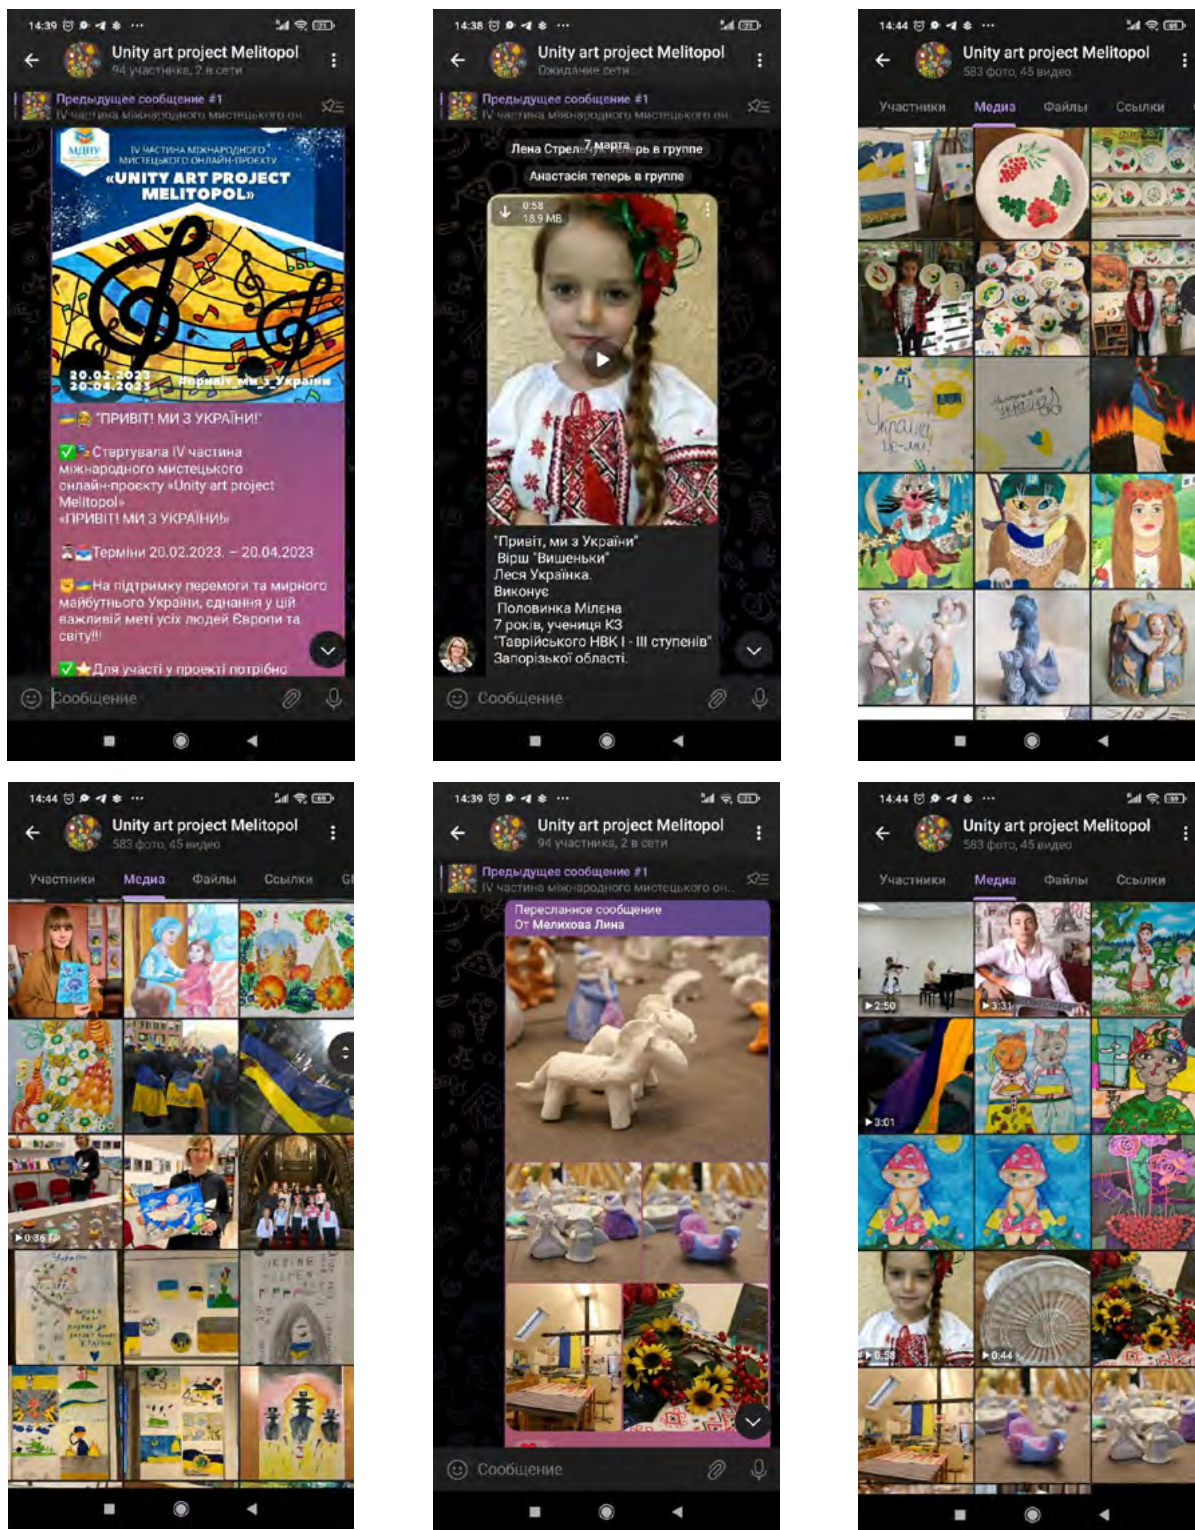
14:39

Unity art project Melitopol
94 участника, 2 в сети

Предыдущее сообщение #1
IV частина міжнародного мистецького он...

МДПУ
IV ЧАСТИНА МІЖНАРОДНОГО МИСТЕЦЬКОГО ОНЛАЙН-ПРОЕКТУ
«UNITY ART PROJECT MELITOPOL»
20.02.2023 20.04.2023
Привіт! ми з України

"ПРИВІТ! МИ З УКРАЇНИ!"

Стартувала IV частина міжнародного мистецького онлайн-проєкту «Unity art project Melitopol» «ПРИВІТ! МИ З УКРАЇНИ!»

Терміни 20.02.2023. – 20.04.2023

На підтримку перемоги та мирного майбутнього України, єднання у цій важливій меті усіх людей Європи та світу!!

Для участі у проекті потрібно

Сообщение

14:38

Unity art project Melitopol
Ожидание сети

Предыдущее сообщение #1
IV частина міжнародного мистецького он...

Лена Стрел... 7 марта ...рь в группе
Анастасія теперь в группе

0:58
18.9 MB

"Привіт, ми з України"
Вірш "Вишеньки"
Леся Українка.
Виконує
Половинка Мілена
7 років, учениця КЗ
"Таврійського НВК І - ІІІ ступенів"
Запорізької області.

Сообщение

14:44

Unity art project Melitopol
583 фото, 45 видео

Участники Медиа Файлы Ссылки

Україна це-ми!

14:44

Unity art project Melitopol
583 фото, 45 видео

Участники Медиа Файлы Ссылки

0:36

14:39

Unity art project Melitopol
94 участника, 2 в сети

Предыдущее сообщение #1
IV частина міжнародного мистецького он...

Пересланное сообщение
От Мелихова Лина

Сообщение

14:44

Unity art project Melitopol
583 фото, 45 видео

Участники Медиа Файлы Ссылки

2:50
3:31
3:01
0:58
0:44